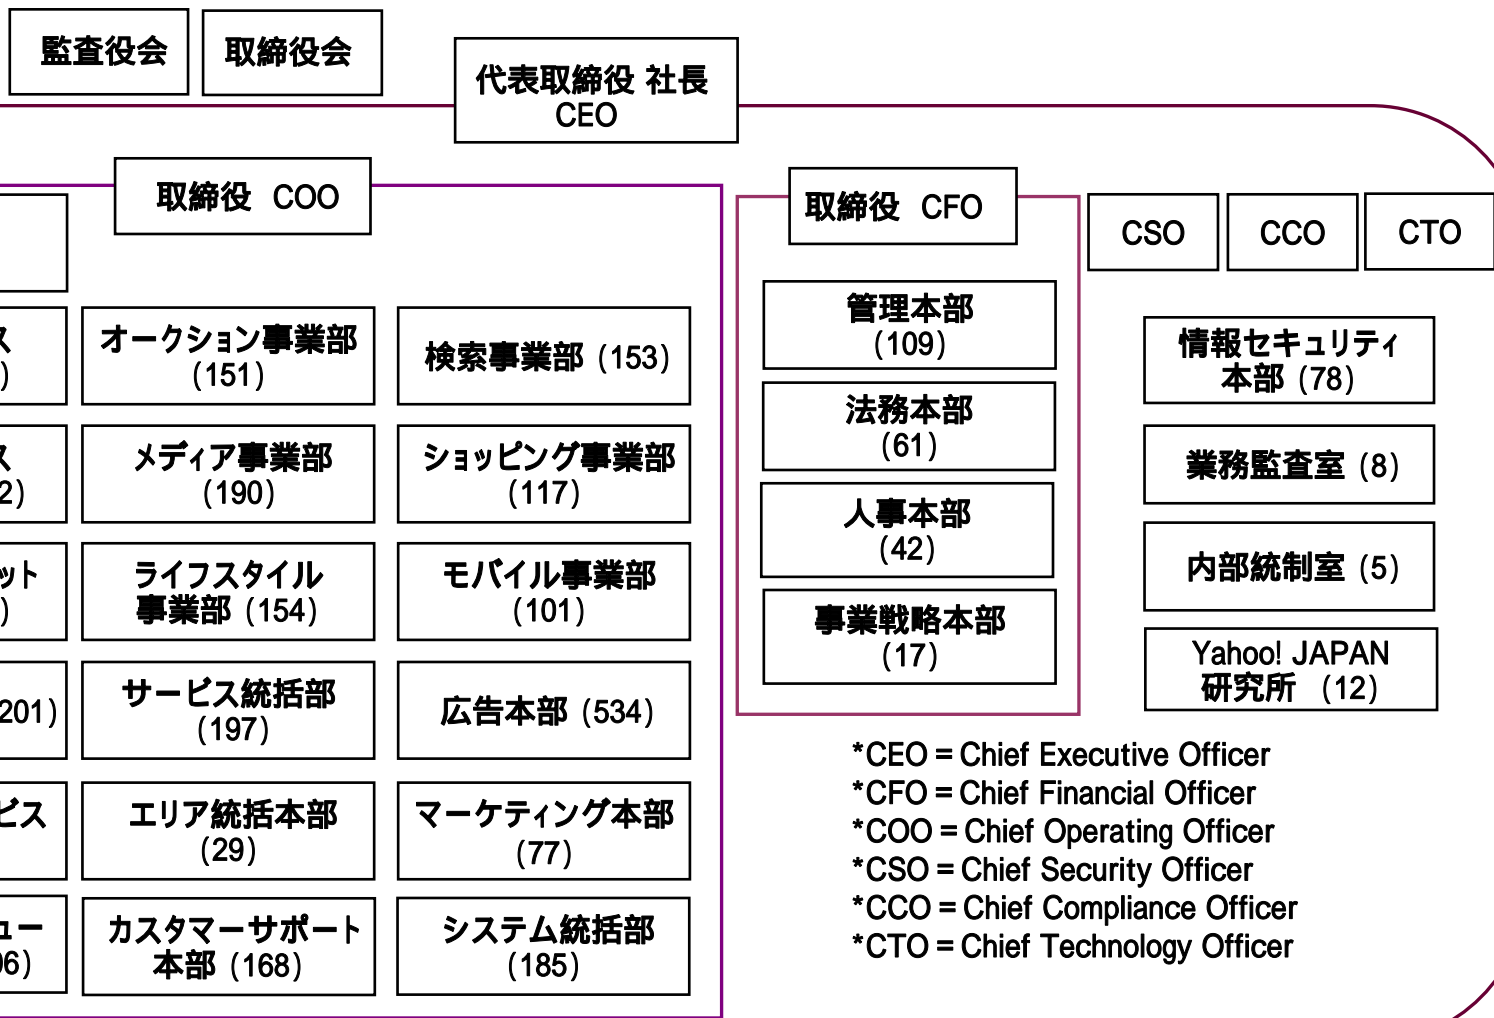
監査役会

取締役会

代表取締役 社長
CEO

取締役 COO

ス
)

ス
2)

ット
)

201)

ビス

ュー
06)

オークション事業部
(151)

検索事業部 (153)

メディア事業部
(190)

ショッピング事業部
(117)

ライフスタイル
事業部 (154)

モバイル事業部
(101)

サービス統括部
(197)

広告本部 (534)

エリア統括本部
(29)

マーケティング本部
(77)

カスタマーサポート
本部 (168)

システム統括部
(185)

取締役 CFO

管理本部
(109)

法務本部
(61)

人事本部
(42)

事業戦略本部
(17)

CSO

CCO

CTO

情報セキュリティ
本部 (78)

業務監査室 (8)

内部統制室 (5)

Yahoo! JAPAN
研究所 (12)

*CEO = Chief Executive Officer
*CFO = Chief Financial Officer
*COO = Chief Operating Officer
*CSO = Chief Security Officer
*CCO = Chief Compliance Officer
*CTO = Chief Technology Officer